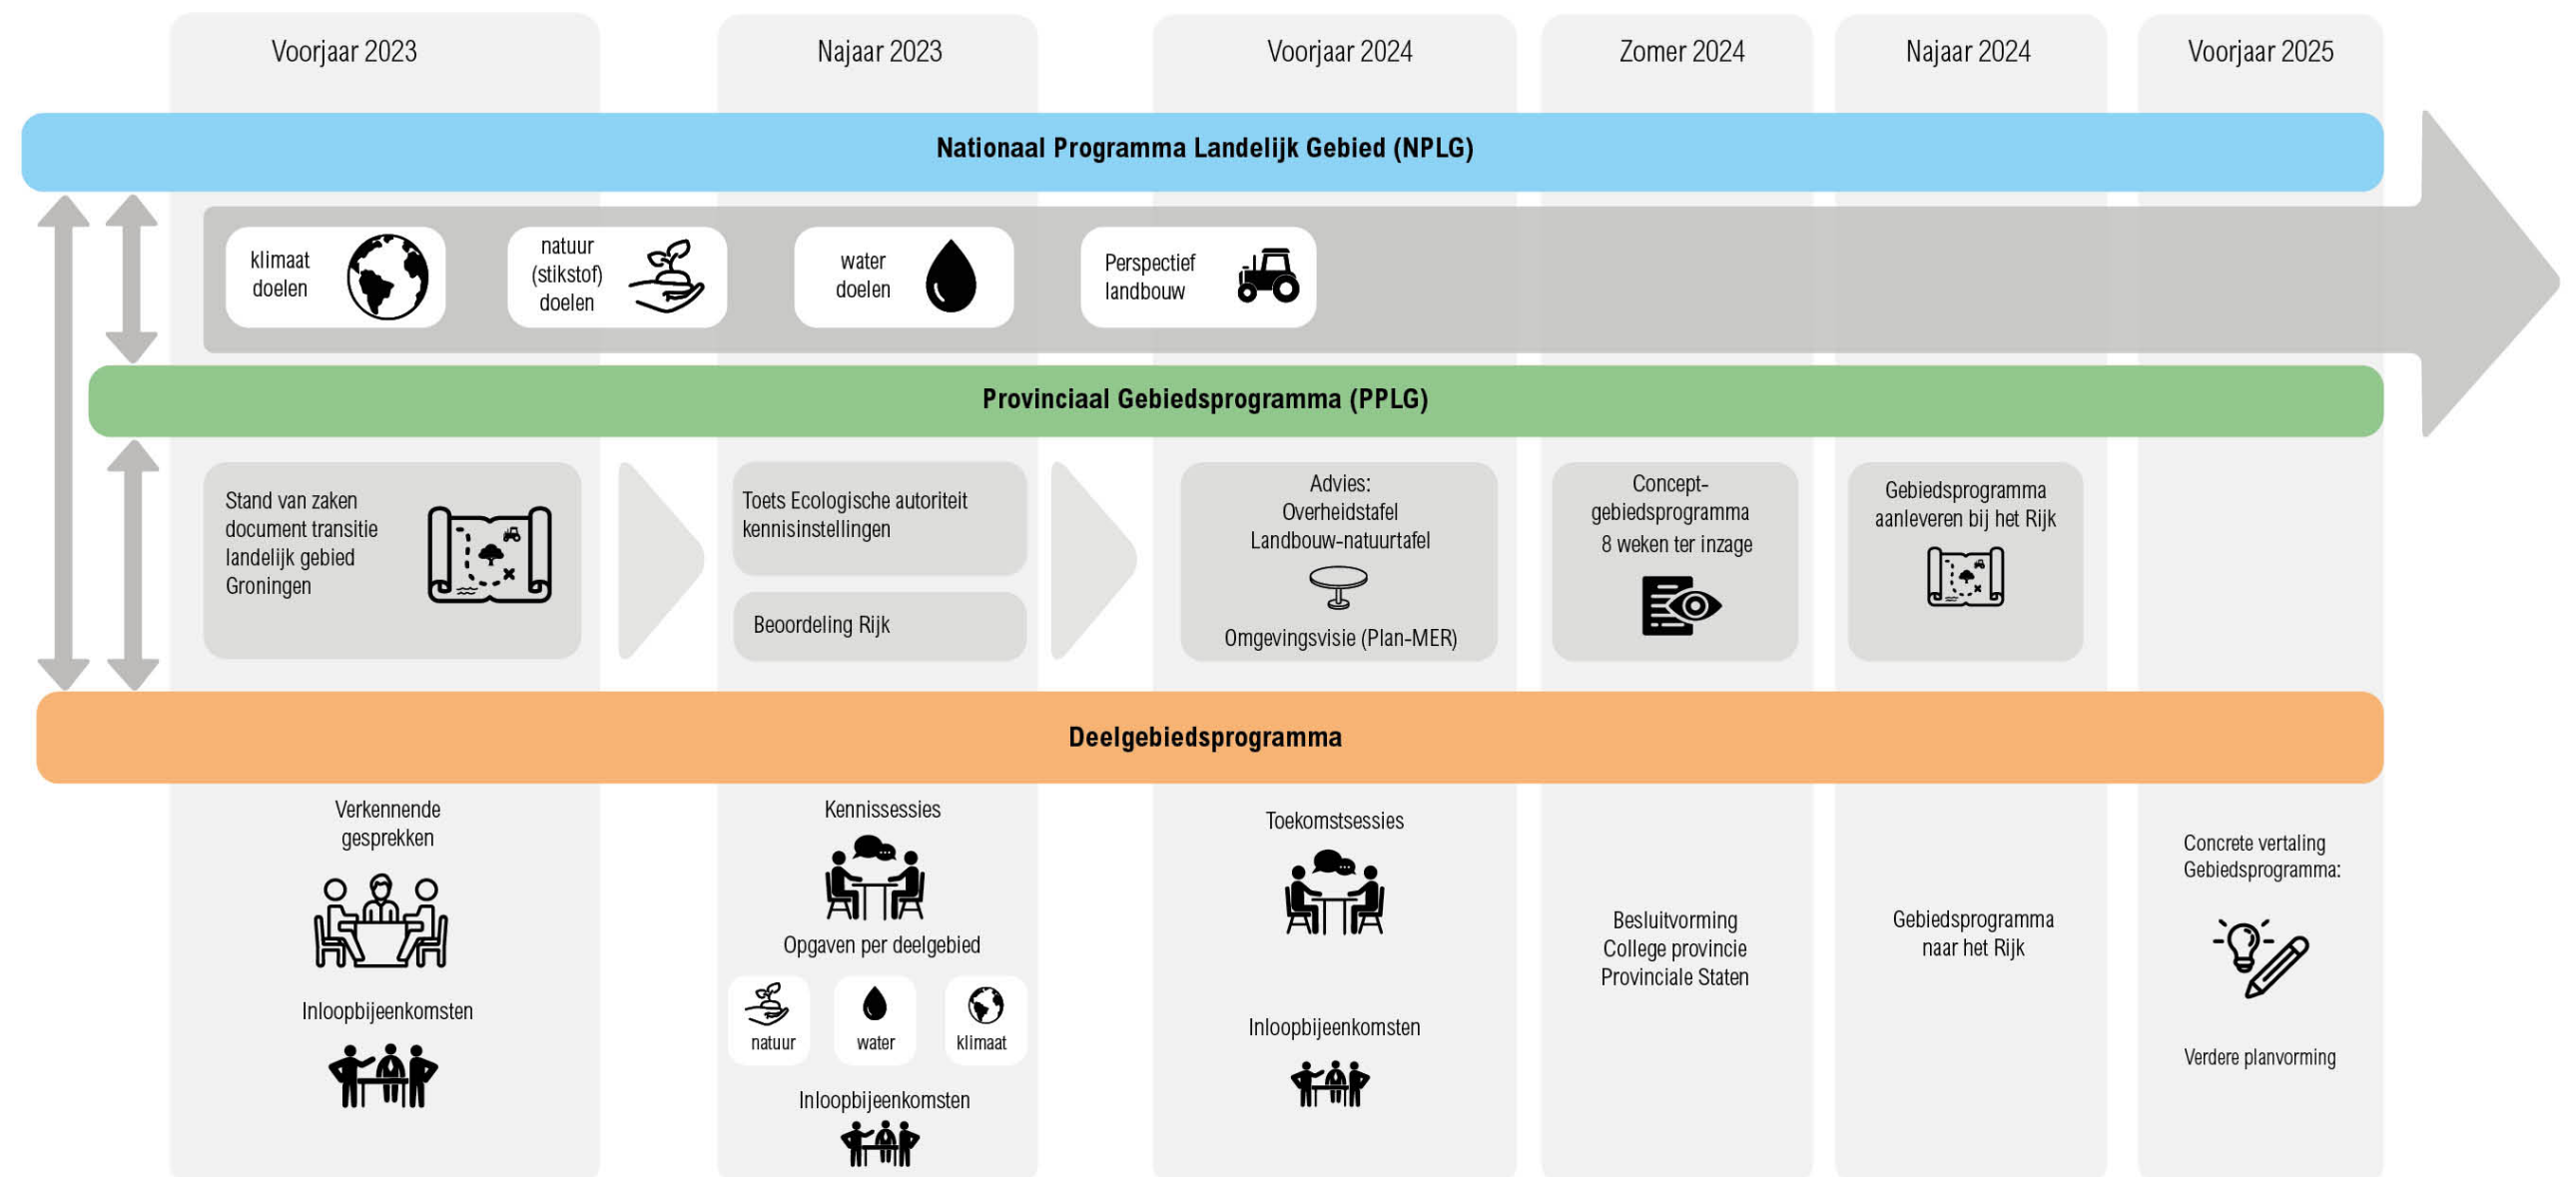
Voorjaar 2023

Najaar 2023

Voorjaar 2024

Zomer 2024

Najaar 2024

Voorjaar 2025

Nationaal Programma Landelijk Gebied (NPLG)

klimaat doelen

natuur (stikstof) doelen

water doelen

Perspectief landbouw

Provinciaal Gebiedsprogramma (PPLG)

Stand van zaken document transitie landelijk gebied Groningen

Toets Ecologische autoriteit kennisinstellingen

Beoordeling Rijk

Advies: Overheidstafel Landbouw-natuurtafel

Omgevingsvisie (Plan-MER)

Concept-gebiedsprogramma 8 weken ter inzage

Gebiedsprogramma aanleveren bij het Rijk

Deelgebiedsprogramma

Verkennende gesprekken

Inloopbijeenkomsten

Kennissessies

Opgaven per deelgebied

natuur

water

klimaat

Inloopbijeenkomsten

Toekomstsessies

Inloopbijeenkomsten

Besluitvorming College provincie Provinciale Staten

Gebiedsprogramma naar het Rijk

Concrete vertaling Gebiedsprogramma:

Verdere planvorming